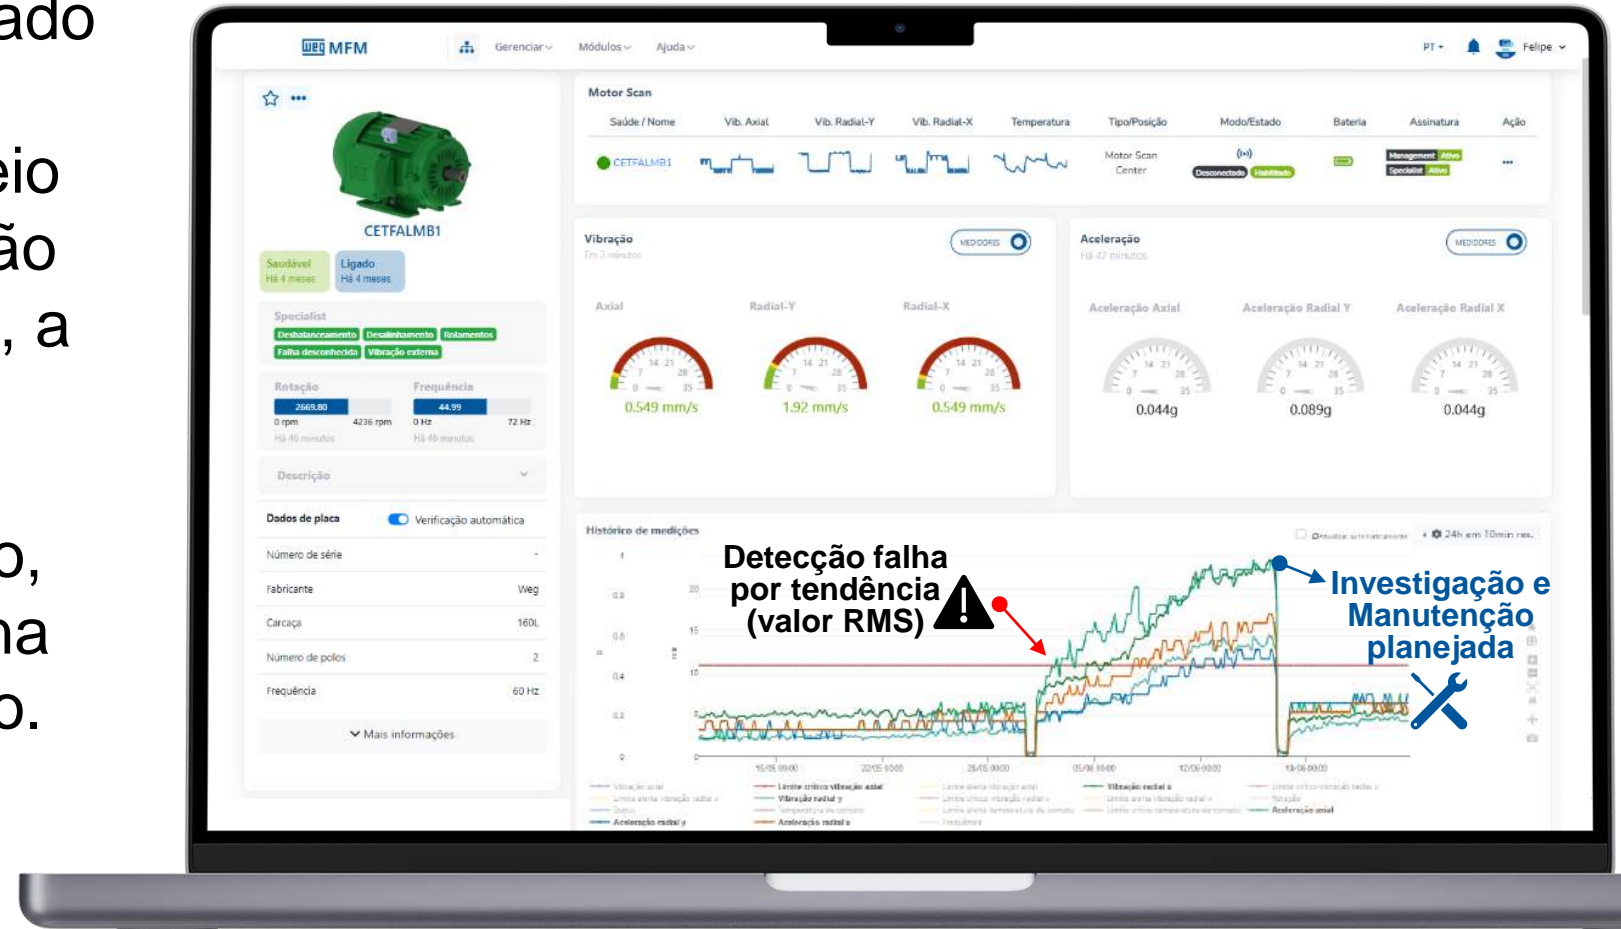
ado

eio
ão
, a

o,
na
o.

weg MFM Gerenciar Módulos Ajuda PT Felipe

CETFALMB1

Saudável
Há 4 meses

Ligado
Há 4 meses

Specialist
Desbalanceamento Desalinhamento Rolamentos Falha desconhecida Vibração externa

Rotação
2669.80
0 rpm 4236 rpm
Há 46 minutos

Frequência
44.99
0 Hz 72 Hz
Há 46 minutos

Descrição

Dados de placa Verificação automática

| Número de série | - |
|---|---|
| Fabricante | Weg |
| Carcaça | 160L |
| Número de polos | 2 |
| Frequência | 60 Hz |

Mais informações

Motor Scan

| Saúde / Nome | Vib. Axial | Vib. Radial-Y | Vib. Radial-X | Temperatura | Tipo/Posição | Modo/Estado | Bateria | Assinatura | Ação |
|---|---|---|---|---|---|---|---|---|---|
| CETFALMB1 | | | | | Motor Scan Center | Desconectado Habilitado | | Management Ativo Specialist Ativo | ... |

Vibração
Há 3 minutos
MEDIDORES

Axial
0.549 mm/s

Radial-Y
1.92 mm/s

Radial-X
0.549 mm/s

Aceleração
Há 47 minutos
MEDIDORES

Aceleração Axial
0.044g

Aceleração Radial Y
0.089g

Aceleração Radial X
0.044g

Histórico de medições
24h em 10min res.

Detecção falha por tendência (valor RMS)

Investigação e Manutenção planejada

15/05 00:00 22/05 00:00 29/05 00:00 05/06 00:00 12/06 00:00 19/06 00:00

Limite crítico vibração axial
Vibração radial y
Aceleração radial x
Vibração radial x
Aceleração radial y
Aceleração axial